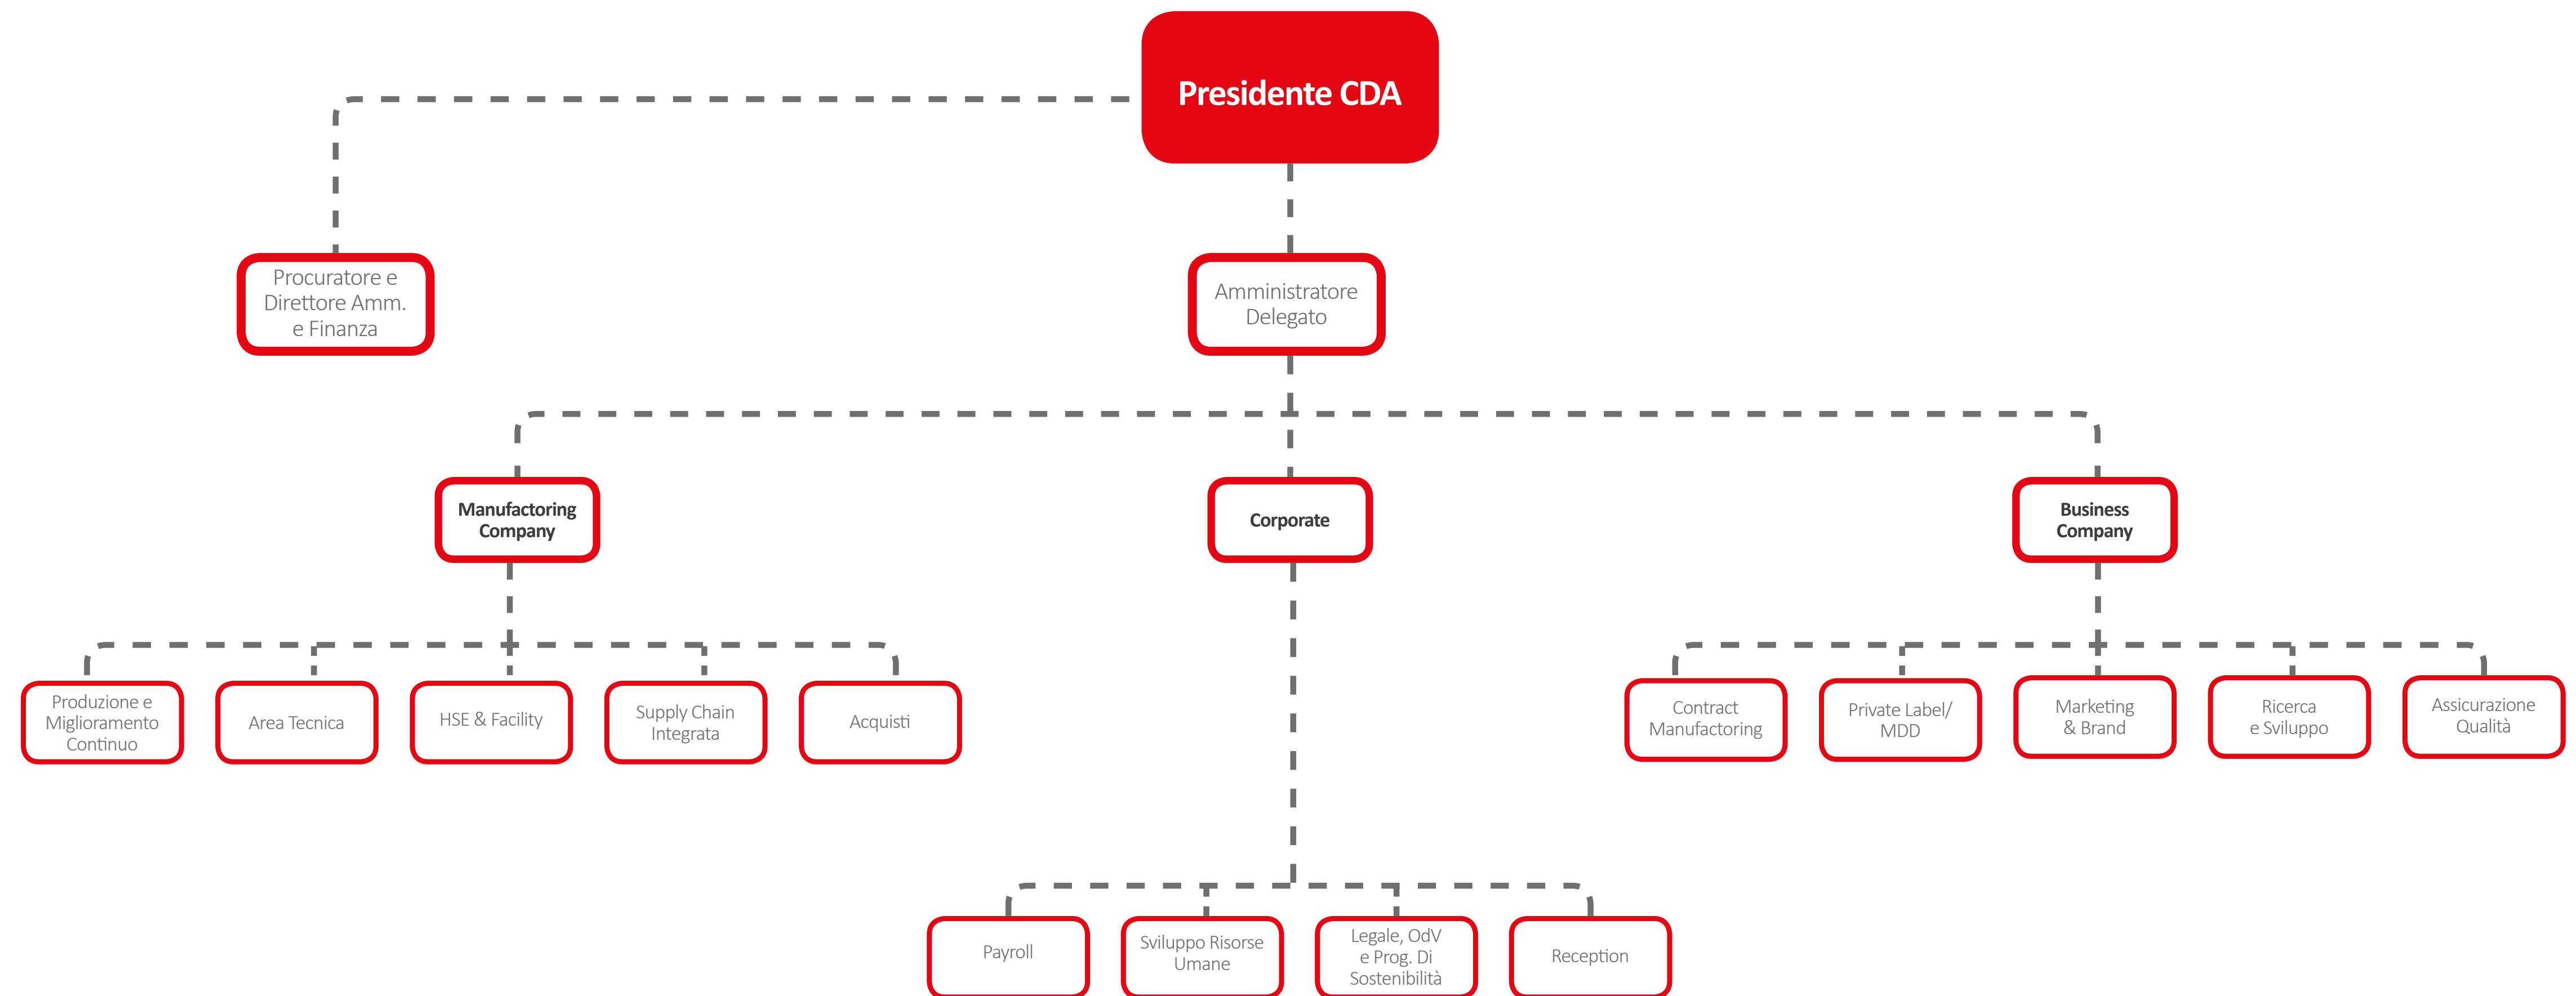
Presidente CDA

Procuratore e Direttore Amm. e Finanza

Amministratore Delegato

Manufactoring Company

Corporate

Business Company

Produzione e Miglioramento Continuo

Area Tecnica

HSE & Facility

Supply Chain Integrata

Acquisti

Contract Manufactoring

Private Label/ MDD

Marketing & Brand

Ricerca e Sviluppo

Assicurazione Qualità

Payroll

Sviluppo Risorse Umane

Legale, OdV e Prog. Di Sostenibilità

Reception